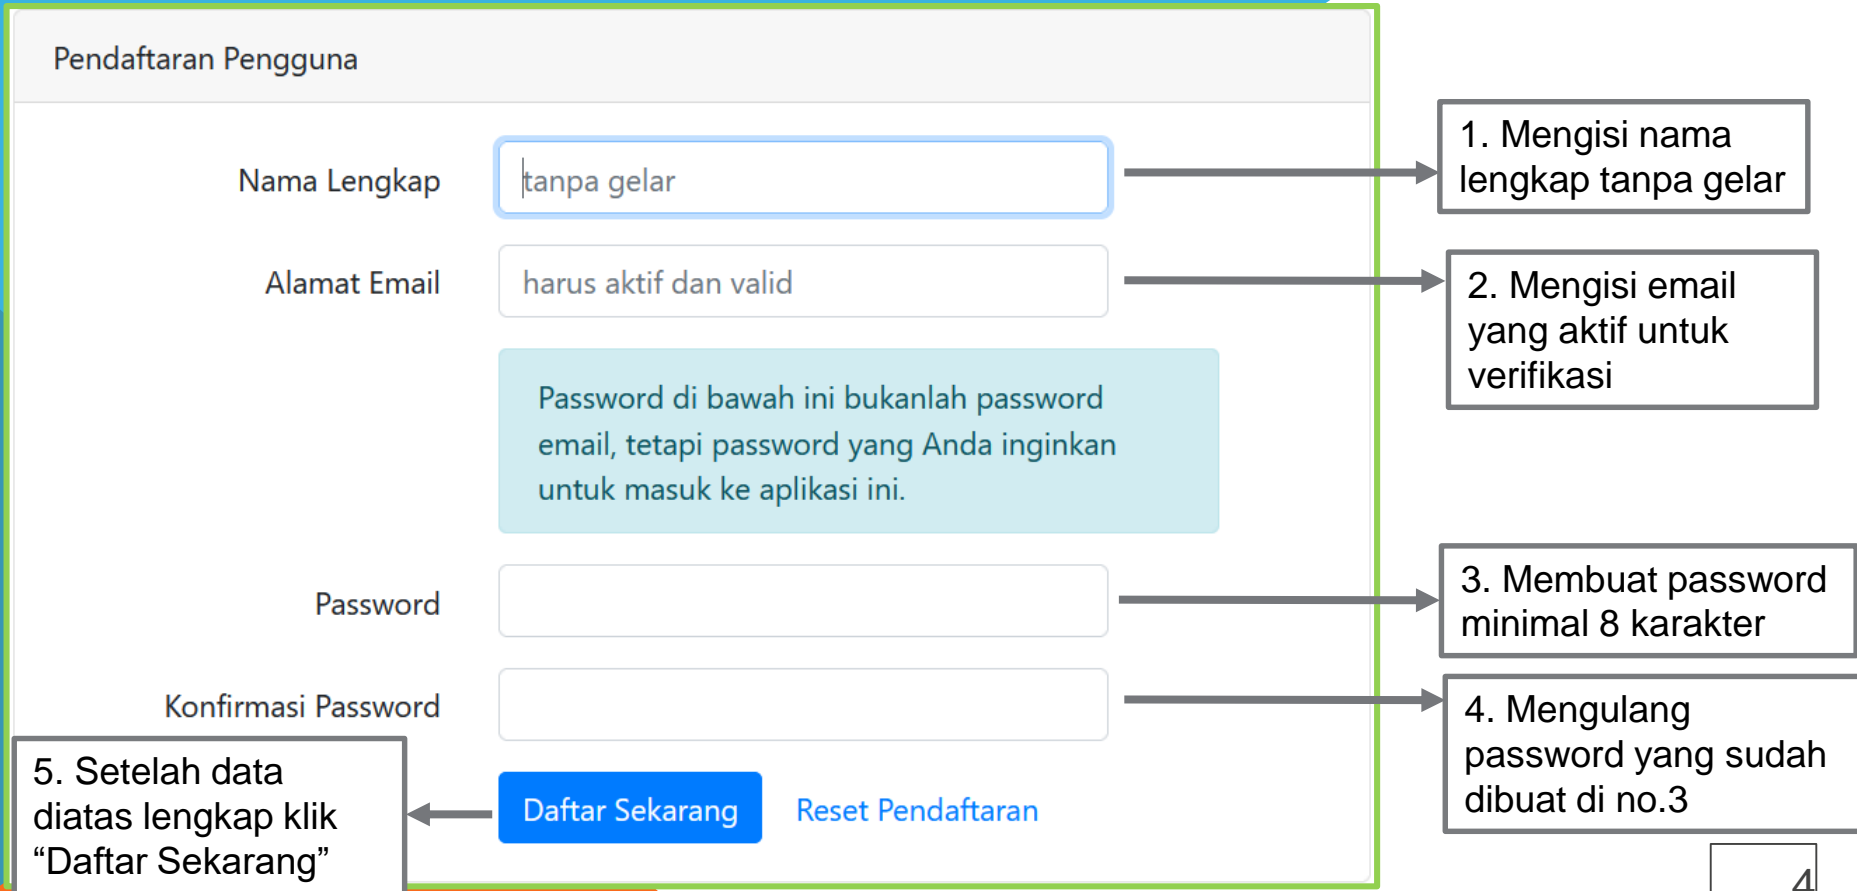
Pendaftaran Pengguna

Nama Lengkap

tanpa gelar

Alamat Email

harus aktif dan valid

Password di bawah ini bukanlah password email, tetapi password yang Anda inginkan untuk masuk ke aplikasi ini.

Password

Konfirmasi Password

Daftar Sekarang

Reset Pendaftaran

1. Mengisi nama lengkap tanpa gelar

2. Mengisi email yang aktif untuk verifikasi

3. Membuat password minimal 8 karakter

4. Mengulang password yang sudah dibuat di no.3

5. Setelah data diatas lengkap klik “Daftar Sekarang”

4